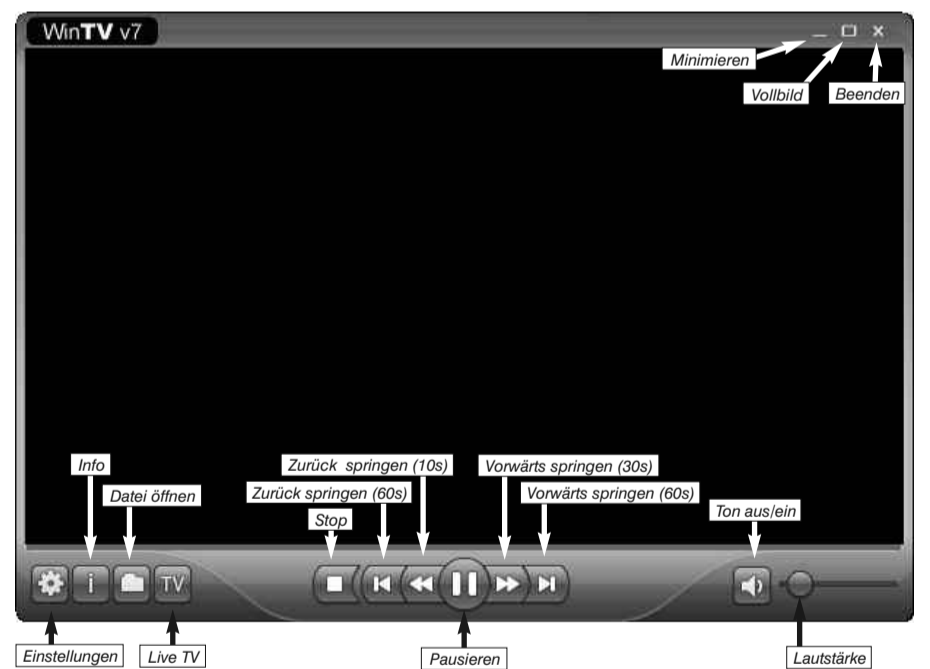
WinTV v7

Minimieren

Vollbild

Beenden

Info

Datei öffnen

Zurück springen (10s)

Zurück springen (60s)

Stop

Vorwärts springen (30s)

Vorwärts springen (60s)

Ton aus/ein

i

TV

Einstellungen

Live TV

Pausieren

Lautstärke